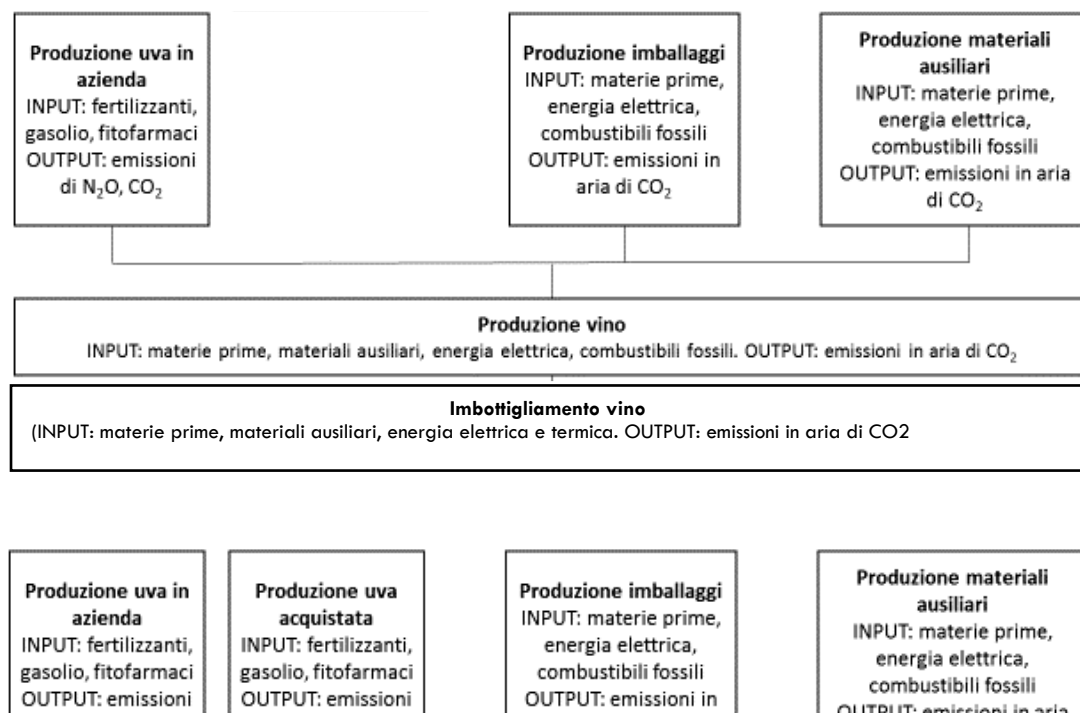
**Produzione uva in azienda**
INPUT: fertilizzanti, gasolio, fitofarmaci
OUTPUT: emissioni di $N_2O$, $CO_2$

**Produzione imballaggi**
INPUT: materie prime, energia elettrica, combustibili fossili
OUTPUT: emissioni in aria di $CO_2$

**Produzione materiali ausiliari**
INPUT: materie prime, energia elettrica, combustibili fossili
OUTPUT: emissioni in aria di $CO_2$

**Produzione vino**
INPUT: materie prime, materiali ausiliari, energia elettrica, combustibili fossili. OUTPUT: emissioni in aria di $CO_2$

**Imbottigliamento vino**
(INPUT: materie prime, materiali ausiliari, energia elettrica e termica. OUTPUT: emissioni in aria di CO2

**Produzione uva in azienda**
INPUT: fertilizzanti, gasolio, fitofarmaci
OUTPUT: emissioni

**Produzione uva acquistata**
INPUT: fertilizzanti, gasolio, fitofarmaci
OUTPUT: emissioni

**Produzione imballaggi**
INPUT: materie prime, energia elettrica, combustibili fossili
OUTPUT: emissioni in

**Produzione materiali ausiliari**
INPUT: materie prime, energia elettrica, combustibili fossili
OUTPUT: emissioni in aria